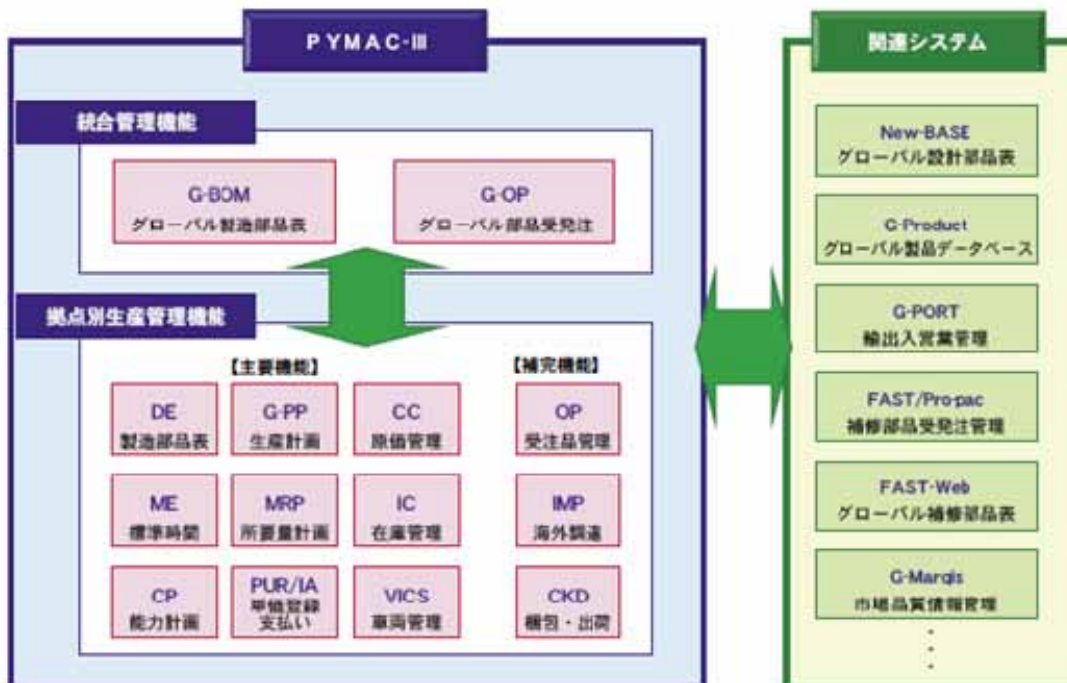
PYMAC-III

統合管理機能

G-BOM
グローバル製造部品表

G-OP
グローバル部品受発注

拠点別生産管理機能

【主要機能】

【補完機能】

DE
製造部品表

G-PP
生産計画

CC
原価管理

OP
受注品管理

ME
標準時間

MRP
所要量計画

IC
在庫管理

IMP
海外調達

CP
能力計画

PUR/IA
単価登録
支払い

VICS
車両管理

CKD
梱包・出荷

関連システム

New-BASE
グローバル設計部品表

G-Product
グローバル製品データベース

G-PORT
輸出入営業管理

FAST/Pro-pac
補修部品受発注管理

FAST-Web
グローバル補修部品表

G-Marqis
市場品質情報管理

・
・
・